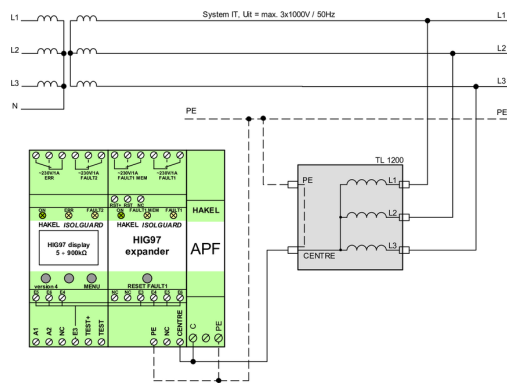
L1
L2
L3
N
System IT, Uit = max. 3x1000V / 50Hz
L1
L2
L3
PE
PE

~230V/1A ERR
~230V/1A FAULT2
~230V/1A FAULT1
~230V/1A FAULT1 MEM
ON
ERR
FAULT2
BUS+
BUS-
FAULT1
MEM
FAULT1
HAKEL ISOLGUARD
HAKEL ISOLGUARD
HAKEL
HIG97 display
5 ÷ 900kΩ
HIG97
expander
APF
version 4
MENU
RESET FAULT1
E1
E2
NC
E3
NC
NC
NC
E1
E2
A1
A2
NC
E3
TEST+
TEST-
PE
NC
CENTRE
C
PE

TL 1200
PE
L1
L2
L3
CENTRE